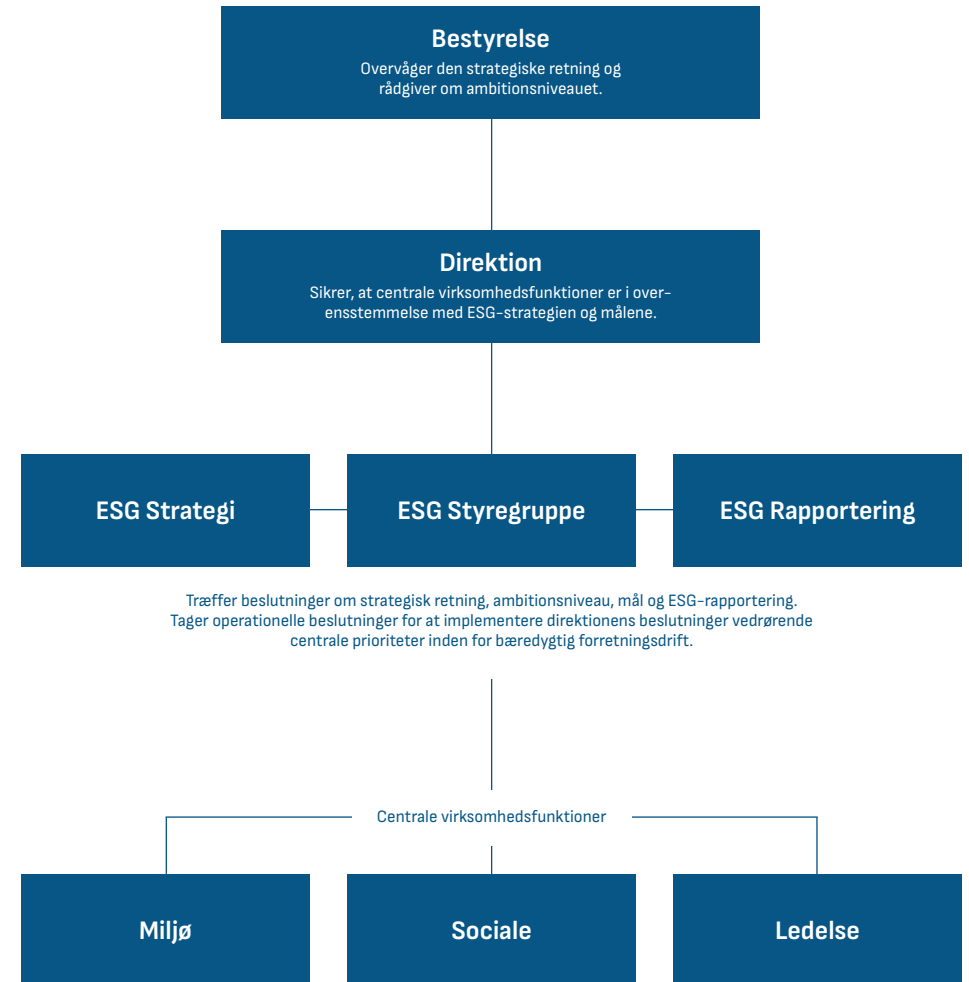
Bestyrelse
Overvåger den strategiske retning og rådgiver om ambitionsniveauet.

Direktion
Sikrer, at centrale virksomhedsfunktioner er i overensstemmelse med ESG-strategien og målene.

ESG Strategi

ESG Styregruppe

ESG Rapportering

Træffer beslutninger om strategisk retning, ambitionsniveau, mål og ESG-rapportering. Tager operationelle beslutninger for at implementere direktionens beslutninger vedrørende centrale prioriteter inden for bæredygtig forretningsdrift.

Centrale virksomhedsfunktioner

Miljø

Sociale

Ledelse